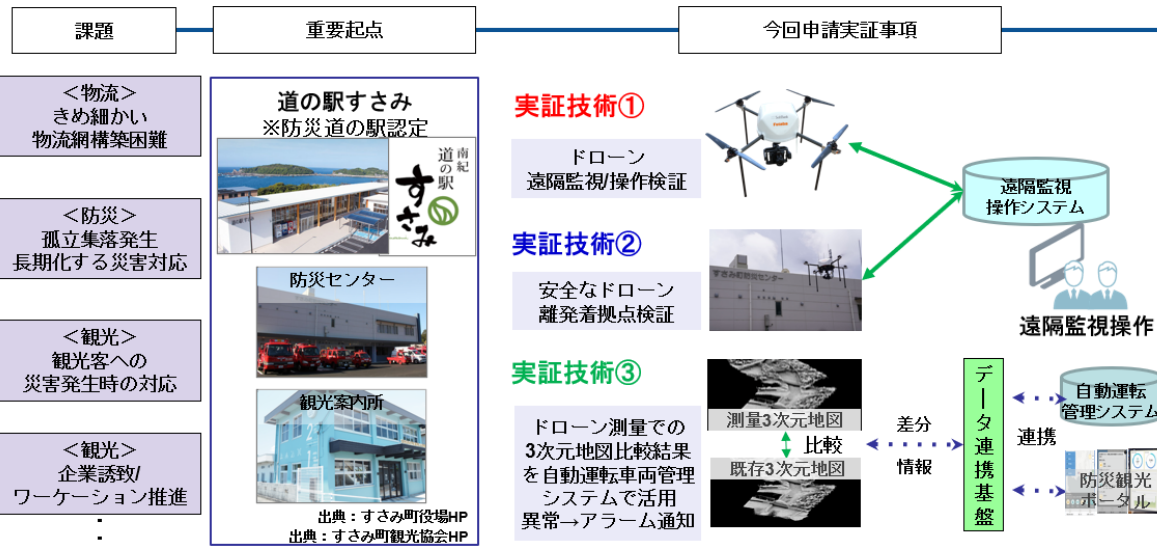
課題

重要起点

今回申請実証事項

＜物流＞
きめ細かい
物流網構築困難

＜防災＞
孤立集落発生
長期化する災害対応

＜観光＞
観光客への
災害発生時の対応

＜観光＞
企業誘致/
ワーケーション推進

・
・

道の駅すさみ
※防災道の駅認定

南紀
道の駅
すさみ

防災センター

観光案内所

出典：すさみ町役場HP
出典：すさみ町観光協会HP

実証技術①

ドローン
遠隔監視/操作検証

実証技術②

安全なドローン
離発着拠点検証

実証技術③

ドローン測量での
3次元地図比較結果
を自動運転車両管理
システムで活用
異常→アラーム通知

測量3次元地図

比較

既存3次元地図

差分
情報

遠隔監視
操作システム

遠隔監視操作

データ連携基盤

連携

自動運転
管理システム

防災観光
ポータル